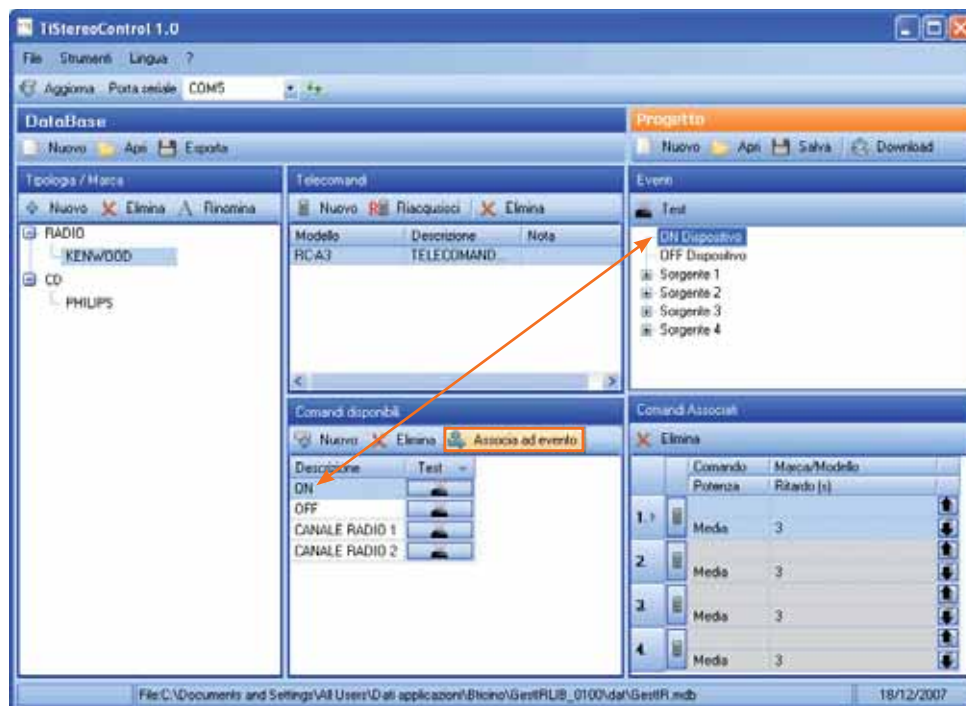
TiStereoControl 1.0

File Strumenti Lingua ?

Aggiorna Porta seriale COM5

DataBase

Nuovo Apri Esporta

Tipologia / Marca

Nuovo Elimina Rinomina

RADIO
KENWOOD
CD
PHILIPS

Telecomandi

Nuovo Riacquisici Elimina

| Modello | Descrizione | Nota |
|---|---|---|
| RCA3 | TELECOMAND... | |

Comandi disponibili

Nuovo Elimina Associa ad evento

| Descrizione | Test |
|---|---|
| ON | |
| OFF | |
| CANALE RADIO 1 | |
| CANALE RADIO 2 | |

Progetto

Nuovo Apri Salva Download

Eventi

Test

ON Dispositivo
OFF Dispositivo
Sorgente 1
Sorgente 2
Sorgente 3
Sorgente 4

Comandi Associati

Elimina

| | | Comando | Marca/Modello |
|---|---|---|---|
| | | Potenza | Ritardo (s) |
| 1. | | Media | 3 |
| 2 | | Media | 3 |
| 3 | | Media | 3 |
| 4 | | Media | 3 |

File:C:\Documents and Settings\All Users\Dati applicazioni\Bticino\GestRLIB_0100\dat\GestR.mdb 18/12/2007